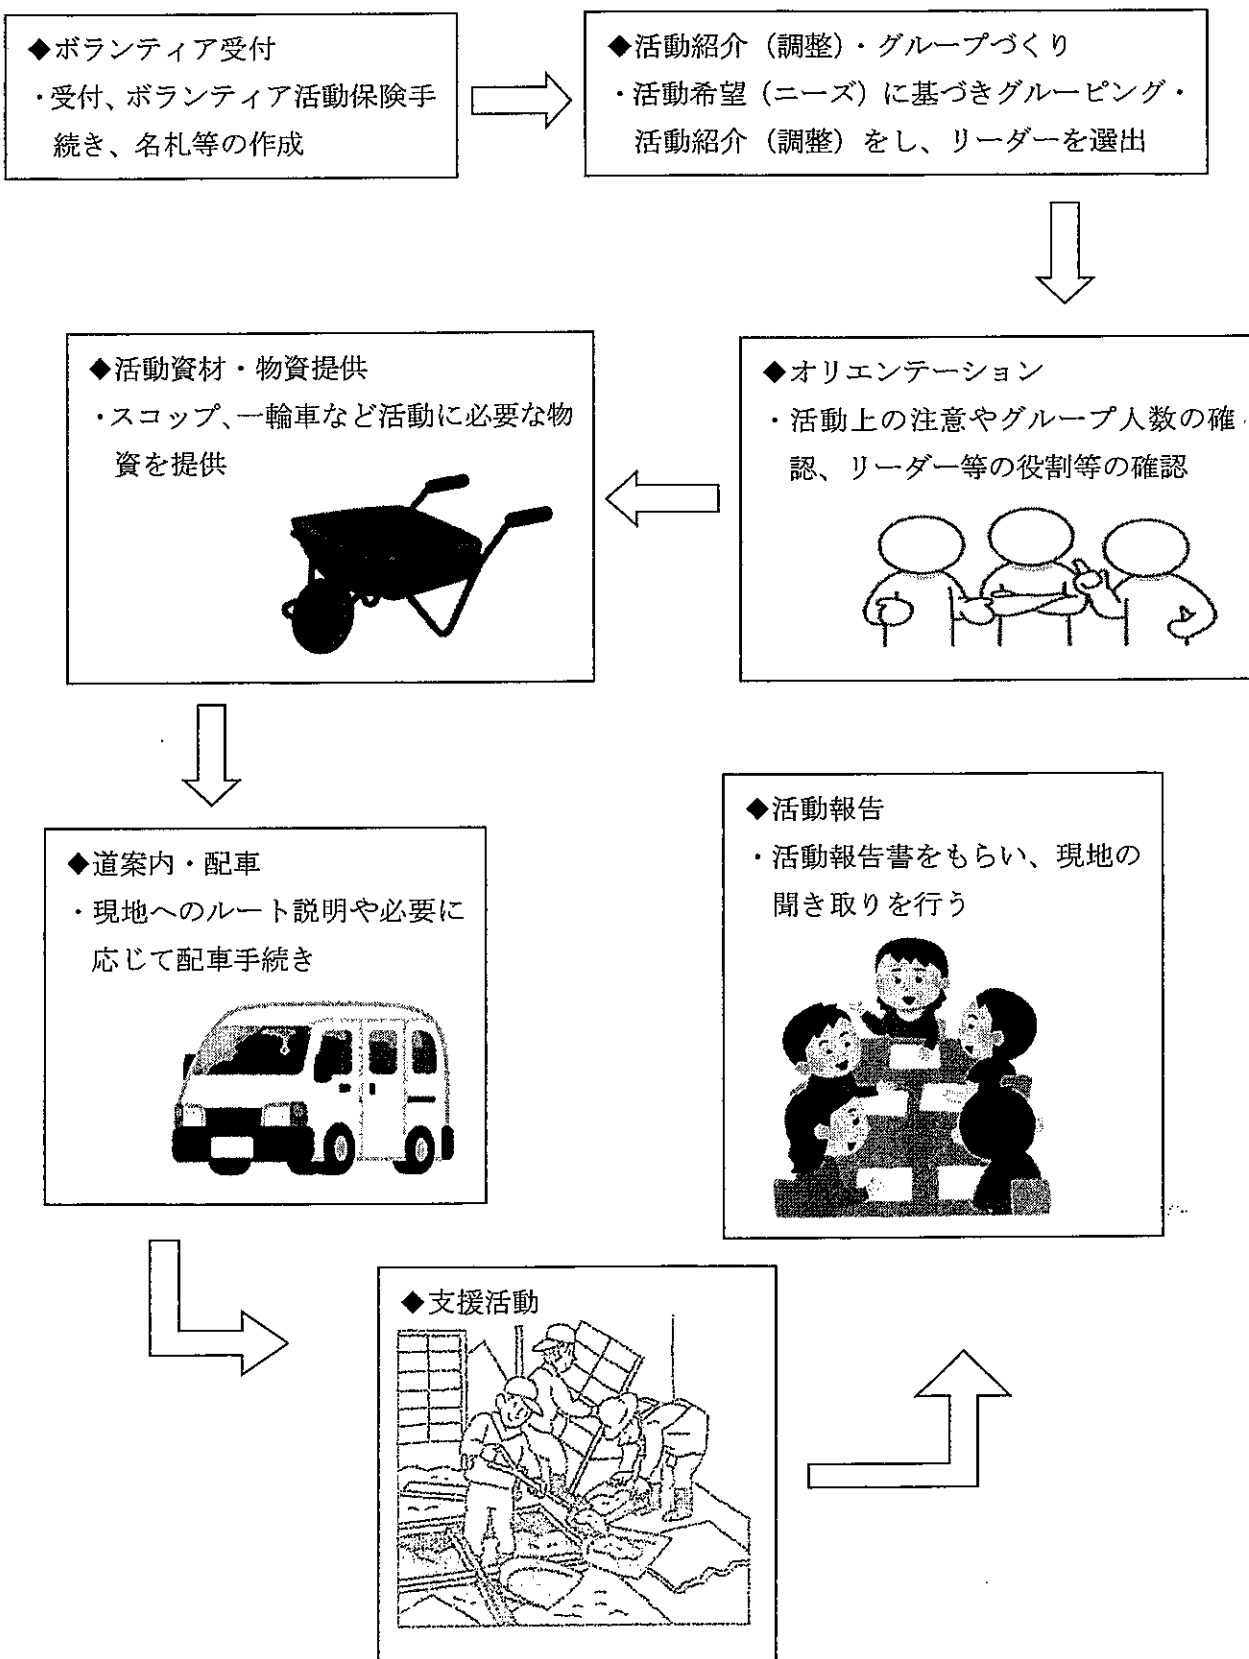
◆ボランティア受付
・受付、ボランティア活動保険手続き、名札等の作成

◆活動紹介（調整）・グループづくり
・活動希望（ニーズ）に基づきグルーピング・活動紹介（調整）をし、リーダーを選出

◆オリエンテーション
・活動上の注意やグループ人数の確認、リーダー等の役割等の確認

◆活動資材・物資提供
・スコップ、一輪車など活動に必要な物資を提供

◆道案内・配車
・現地へのルート説明や必要に応じて配車手続き

◆支援活動

◆活動報告
・活動報告書をもらい、現地の聞き取りを行う